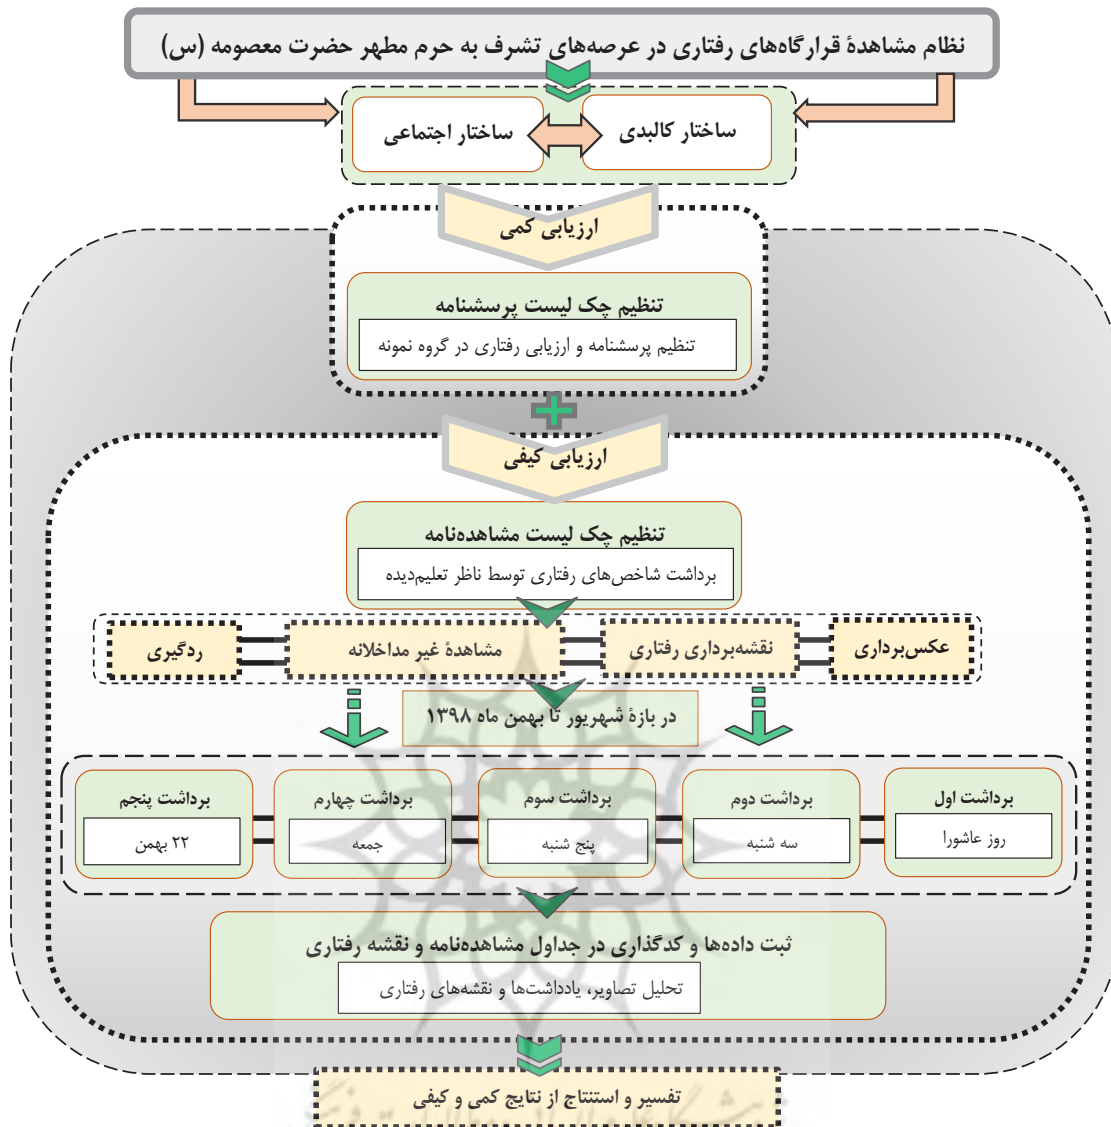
نظام مشاهدۀ قرارگاه‌های رفتاری در عرصه‌های تشرف به حرم مطهر حضرت معصومه (س)

ساختار کالبدی

ساختار اجتماعی

ارزیابی کمی

تنظیم چک لیست پرسشنامه

تنظیم پرسشنامه و ارزیابی رفتاری در گروه نمونه

ارزیابی کیفی

تنظیم چک لیست مشاهده‌نامه

برداشت شاخص‌های رفتاری توسط ناظر تعلیم‌دیده

عکس‌برداری

نقشه‌برداری رفتاری

مشاهدۀ غیر مداخلانه

ردگیری

در بازۀ شهریور تا بهمن ماه ۱۳۹۸

برداشت اول

روز عاشورا

برداشت دوم

سه شنبه

برداشت سوم

پنج شنبه

برداشت چهارم

جمعه

برداشت پنجم

۲۲ بهمن

ثبت داده‌ها و کدگذاری در جداول مشاهده‌نامه و نقشه رفتاری

تحلیل تصاویر، یادداشت‌ها و نقشه‌های رفتاری

تفسیر و استنتاج از نتایج کمی و کیفی